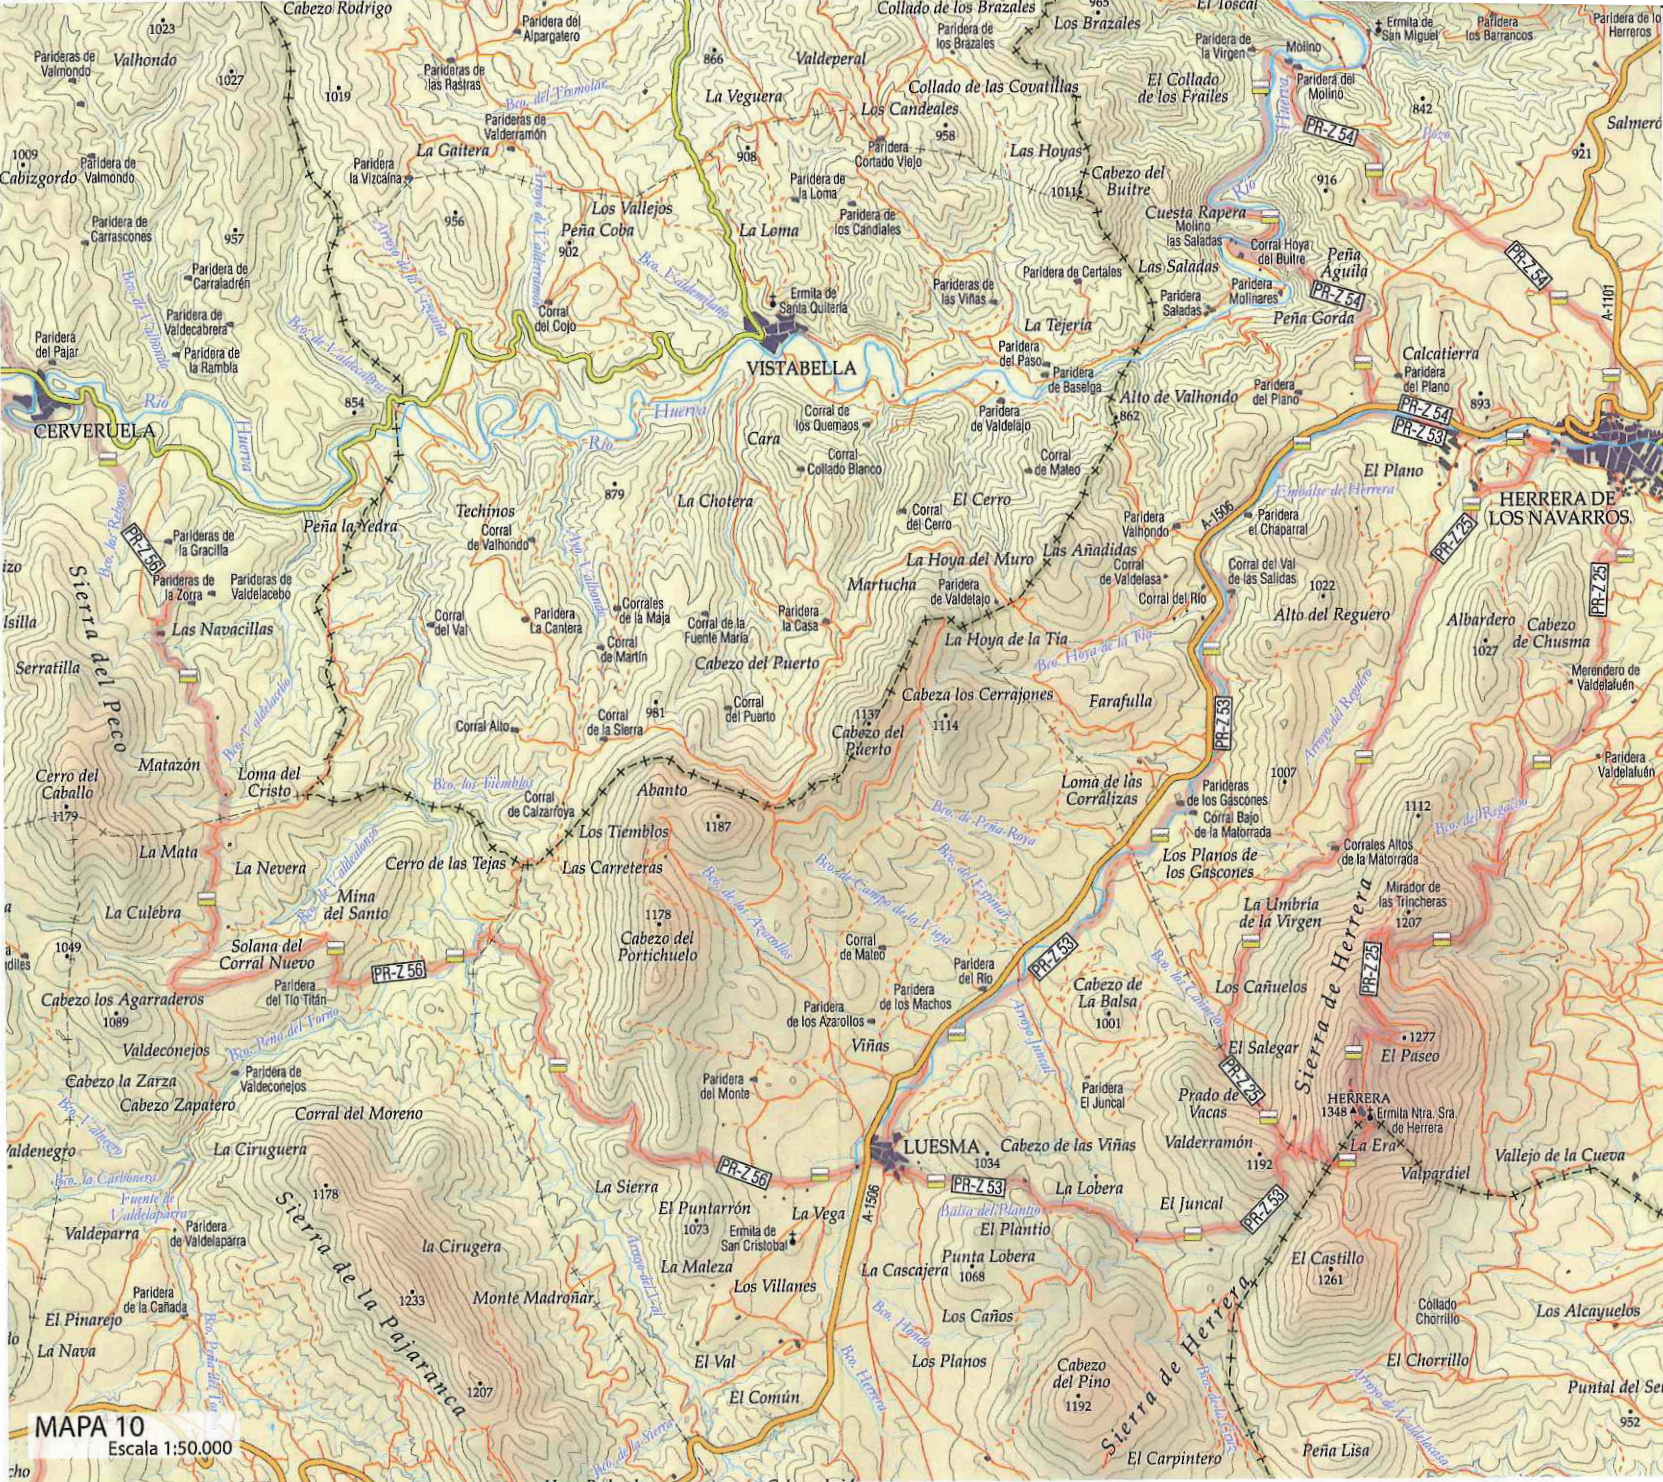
Cabezo Rodrigo
Paridera del Alpargatero
Collado de los Brazales
Paridera de los Brazales
Los Brazales
El Toscal
Ermita de San Miguel
Paridera de los Barrancos
Paridera de los Herreros
1023
Parideras de Valmondo
Valhondo
1027
1019
Parideras de las Rastras
866
Valdeperal
La Veguera
Collado de las Covatillas
Paridera de la Virgen
El Collado de los Frailes
Molino
Paridera del Molino
842
Salmeró
Bco. del Tremolar
Parideras de Valderramón
Los Candeales
958
PR-Z 54
1009
Cabizgordo
Paridera de Valmondo
La Gaitera
Paridera la Vizcaína
908
Paridera Cortado Viejo
Las Hoyas
Cabezo del Buitre
921
Paridera de la Loma
1011
916
Los Vallejos
Paridera de los Candiales
Cuesta Rapera
Río Huerva
Paridera de Carrascones
957
956
Peña Coba
902
La Loma
Molinos las Saladas
Corral Hoya del Buitre
Peña Águila
PR-Z 54
Paridera de Carraladrén
Bco. Valdemarijuán
Ermita de Santa Quiteria
Parideras de las Viñas
Paridera de Certales
Las Saladas
A-1101
Paridera de Valdecabrera
Paridera de la Rambla
Corral del Cojo
Paridera Saladas
Paridera Molinares
PR-Z 54
Peña Gorda
Paridera del Pajar
VISTABELLA
La Tejería
Paridera del Paso
Paridera de Baselga
Calcatierra
Paridera del Plano
893
854
Río Huerva
Alto de Valhondo
Paridera del Plano
PR-Z 54
CERVERUELA
Río Huerva
Corral de los Quemaos
Cara
862
Paridera de Valdelajo
PR-Z 53
Corral de Mateo
Corral-Collado Blanco
El Plano
HERRERA DE LOS NAVARROS
879
Embalse de Herrera
Peña la Yedra
Techinos
Corral de Valhondo
La Chotera
Corral del Cerro
El Cerro
Paridera Valhondo
Paridera el Chaparral
PR-Z 56
Parideras de la Gracilla
A-1506
PR-Z 25
Sierra del Peco
Parideras de la Zorra
Parideras de Valdelacebo
La Hoya del Muro
Las Añadidas
Corral de Valdelasa
Corral del Val de las Salidas
1022
Martucha
Paridera de Valdetajo
Corral del Río
PR-Z 25
Las Navacillas
Corral del Val
Paridera La Cantera
Corrales de la Maja
Corral de la Fuente María
Paridera la Casa
Alto del Reguero
Albardero
Cabezo de Chusma
Corral de Martín
La Hoya de la Tía
Bco. Hoya de la Tía
1027
Serratilla
Cabezo del Puerto
Merendero de Valdelaluén
Bco. Valdelacho
Corral de la Sierra
981
Corral del Puerto
1137
Cabeza los Cerrajones
Farafulla
PR-Z 53
Corral Alto
Cabezo del Puerto
1114
Arroyo del Reguero
Matazón
Bco. los Tiemblos
1007
Paridera Valdelaluén
Cerro del Caballo
Loma del Cristo
Corral de Calzarroya
Abanto
Loma de las Corralizas
Parideras de los Gascones
1112
1179
Los Tiemblos
1187
Bco. de Peña Roya
Corral Bajo de la Matorrada
Bco. del Regacho
La Mata
Cerro de las Tejas
Las Carreteras
Bco. del Campo de la Viña
Bco. del Espinar
Los Planos de los Gascones
Corrales Altos de la Matorrada
La Nevera
Mina del Santo
Bco. de las Azarollas
La Umbría de la Virgen
Mirador de las Trincheras
1207
La Culebra
1178
Cabezo del Portichuelo
Corral de Mateo
PR-Z 53
Sierra de Herrera
PR-Z 25
1049
Solana del Corral Nuevo
PR-Z 56
Paridera del Río
Cabezo de La Balsa
Los Cañuelos
Paridera del Tío Titán
Parideras de los Machos
1001
Cabezo los Agarraderos
1089
Paridera de los Azarollos
Arroyo Juncal
Bco. los Caminos
1277
Valdeconejos
Bco. Peña del Pozo
Viñas
El Salegar
El Paseo
Paridera de Valdeconejos
Paridera El Juncal
Prado de Vacas
PR-Z 25
HERRERA
1348
Ermita Ntra. Sra. de Herrera
Cabezo la Zarza
Paridera del Monte
Cabezo Zapatero
Corral del Moreno
Valdenegro
La Ciruguera
LUESMA
Cabezo de las Viñas
Valderramón
1192
La Era
Vallejo de la Cueva
Bco. la Carbonera
PR-Z 56
1034
Valpardiel
1178
La Sierra
PR-Z 53
La Lobera
Fuente de Valdelaparra
El Puntarrón
A-1506
Balsa del Plantío
El Juncal
PR-Z 53
Valdeparra
Paridera de Valdelaparra
1073
Ermita de San Cristóbal
La Vega
El Plantío
la Cirugera
La Maleza
Punta Lobera
El Castillo
Sierra de la Pajaranca
1068
1261
Paridera de la Cañada
1233
Monte Madroñar
Los Villanes
La Cascajera
El Pinarejo
Collado Chorrillo
Los Alcayuelos
Los Caños
La Nava
El Val
Los Planos
El Chorrillo
Cabezo del Pino
Sierra de Herrera
1207
1192
Puntal del Se
El Común
Bco. Herrera
952
MAPA 10
Escala 1:50.000
El Carpintero
Peña Lisa